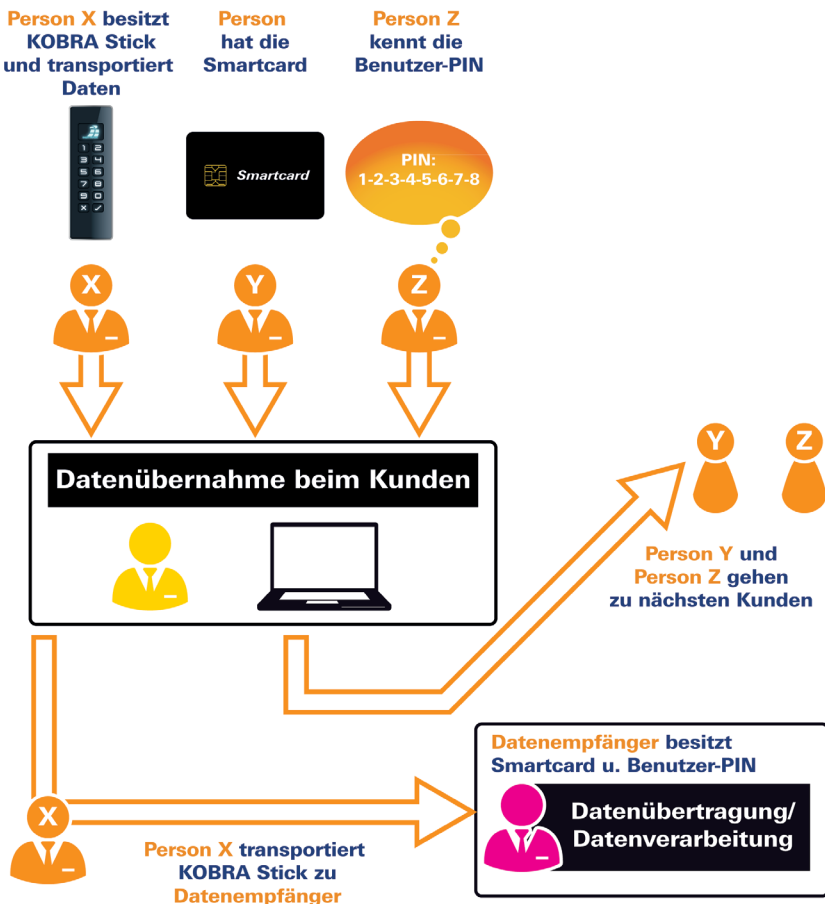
Person X besitzt KOBRA Stick und transportiert Daten

Person hat die Smartcard

Person Z kennt die Benutzer-PIN

Smartcard

PIN: 1-2-3-4-5-6-7-8

X

Y

Z

Datenübernahme beim Kunden

Y

Z

Person Y und Person Z gehen zu nächsten Kunden

Datenempfänger besitzt Smartcard u. Benutzer-PIN

Datenübertragung/ Datenverarbeitung

X

Person X transportiert KOBRA Stick zu Datenempfänger